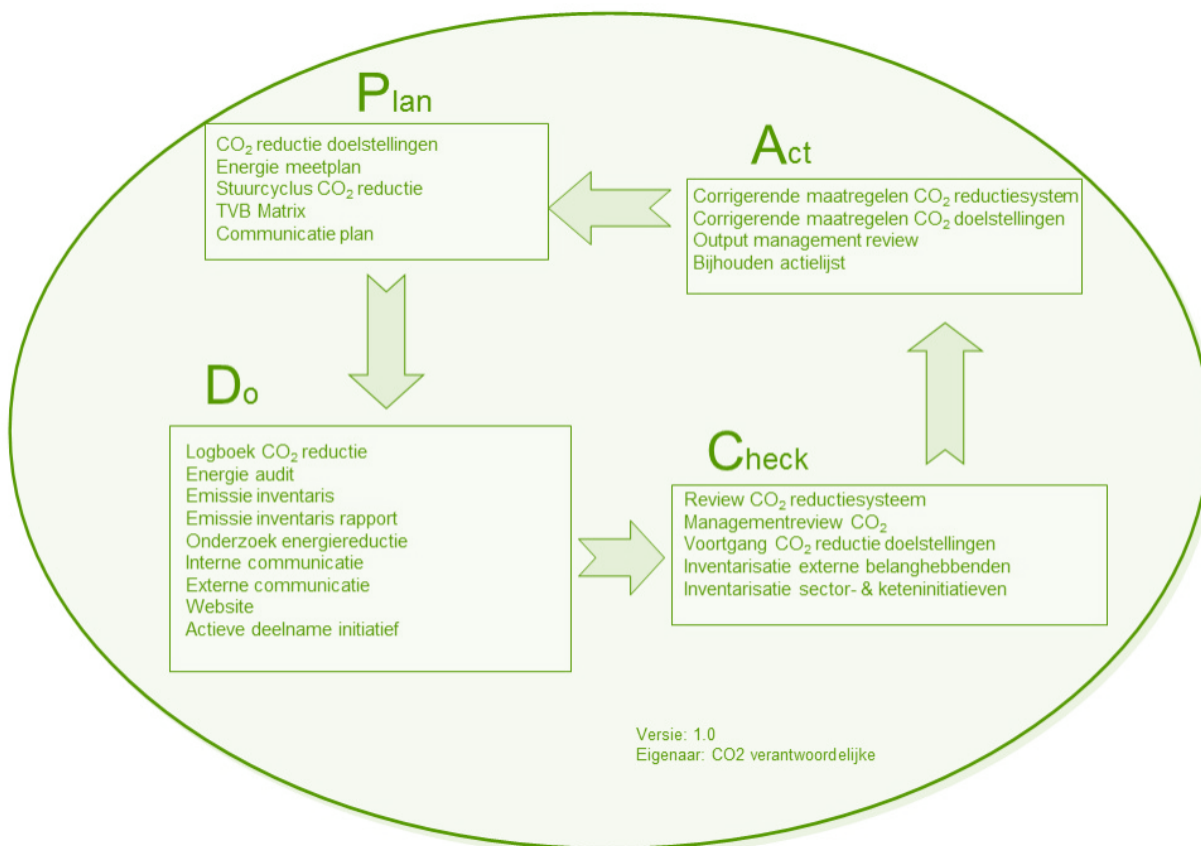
Plan

$CO_2$ reductie doelstellingen
Energie meetplan
Stuurcyclus $CO_2$ reductie
TVB Matrix
Communicatie plan

Act

Corrigerende maatregelen $CO_2$ reductiesystem
Corrigerende maatregelen $CO_2$ doelstellingen
Output management review
Bijhouden actielijst

Do

Logboek $CO_2$ reductie
Energie audit
Emissie inventaris
Emissie inventaris rapport
Onderzoek energiereductie
Interne communicatie
Externe communicatie
Website
Actieve deelname initiatief

Check

Review $CO_2$ reductiesysteem
Managementreview $CO_2$
Voortgang $CO_2$ reductie doelstellingen
Inventarisatie externe belanghebbenden
Inventarisatie sector- & keteninitiatieven

Versie: 1.0
Eigenaar: CO2 verantwoordelijke